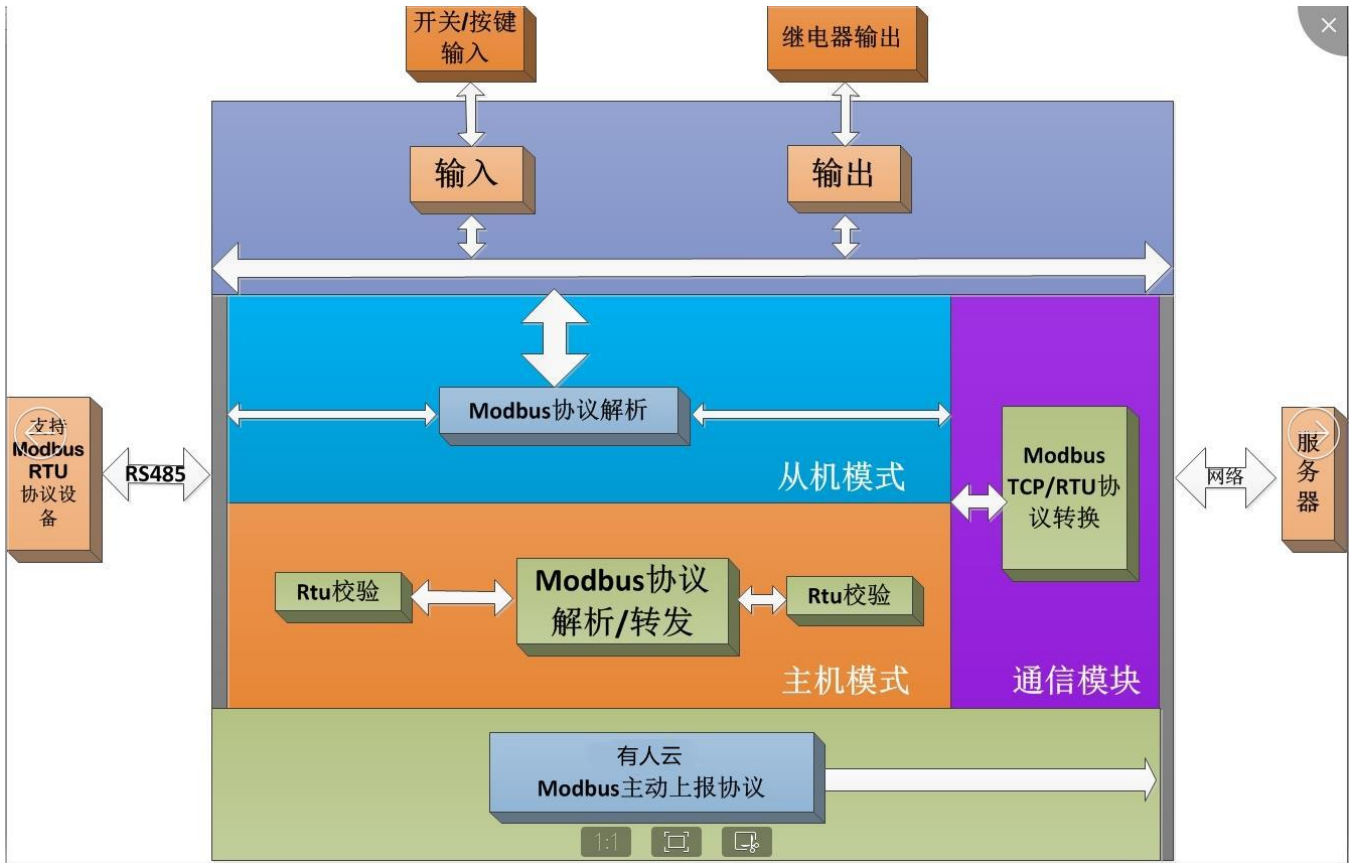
开关/按键输入

继电器输出

输入

输出

Modbus协议解析

从机模式

支持Modbus RTU协议设备

RS485

Modbus TCP/RTU协议转换

网络

服务器

Rtu校验

Modbus协议解析/转发

Rtu校验

主机模式

通信模块

有人云
Modbus主动上报协议

1:1